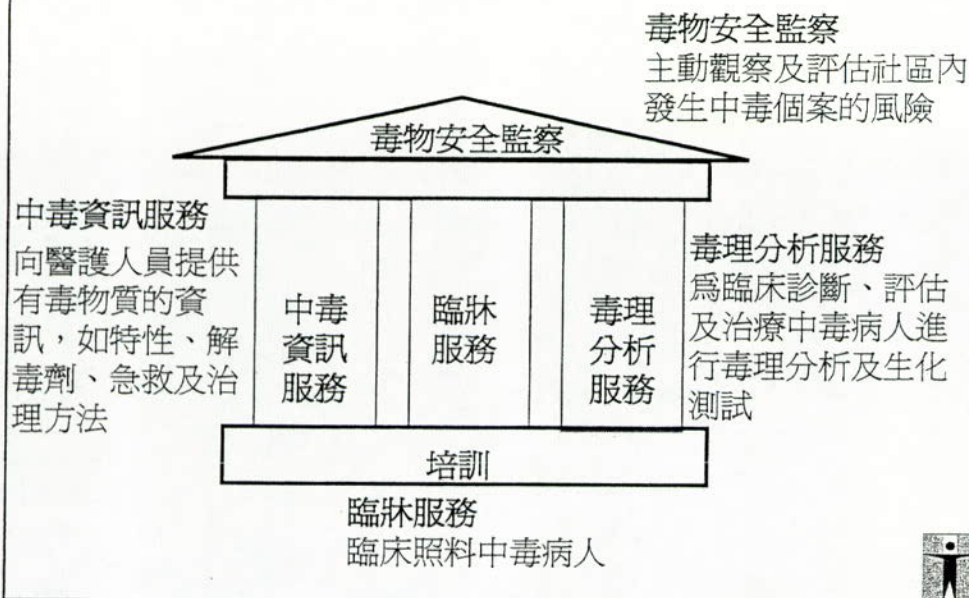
毒物安全監察
主動觀察及評估社區內發生中毒個案的風險

毒物安全監察

中毒資訊服務
向醫護人員提供有毒物質的資訊，如特性、解毒劑、急救及治理方法

中毒資訊服務

臨牀服務

毒理分析服務

毒理分析服務
爲臨床診斷、評估及治療中毒病人進行毒理分析及生化測試

培訓

臨牀服務
臨床照料中毒病人